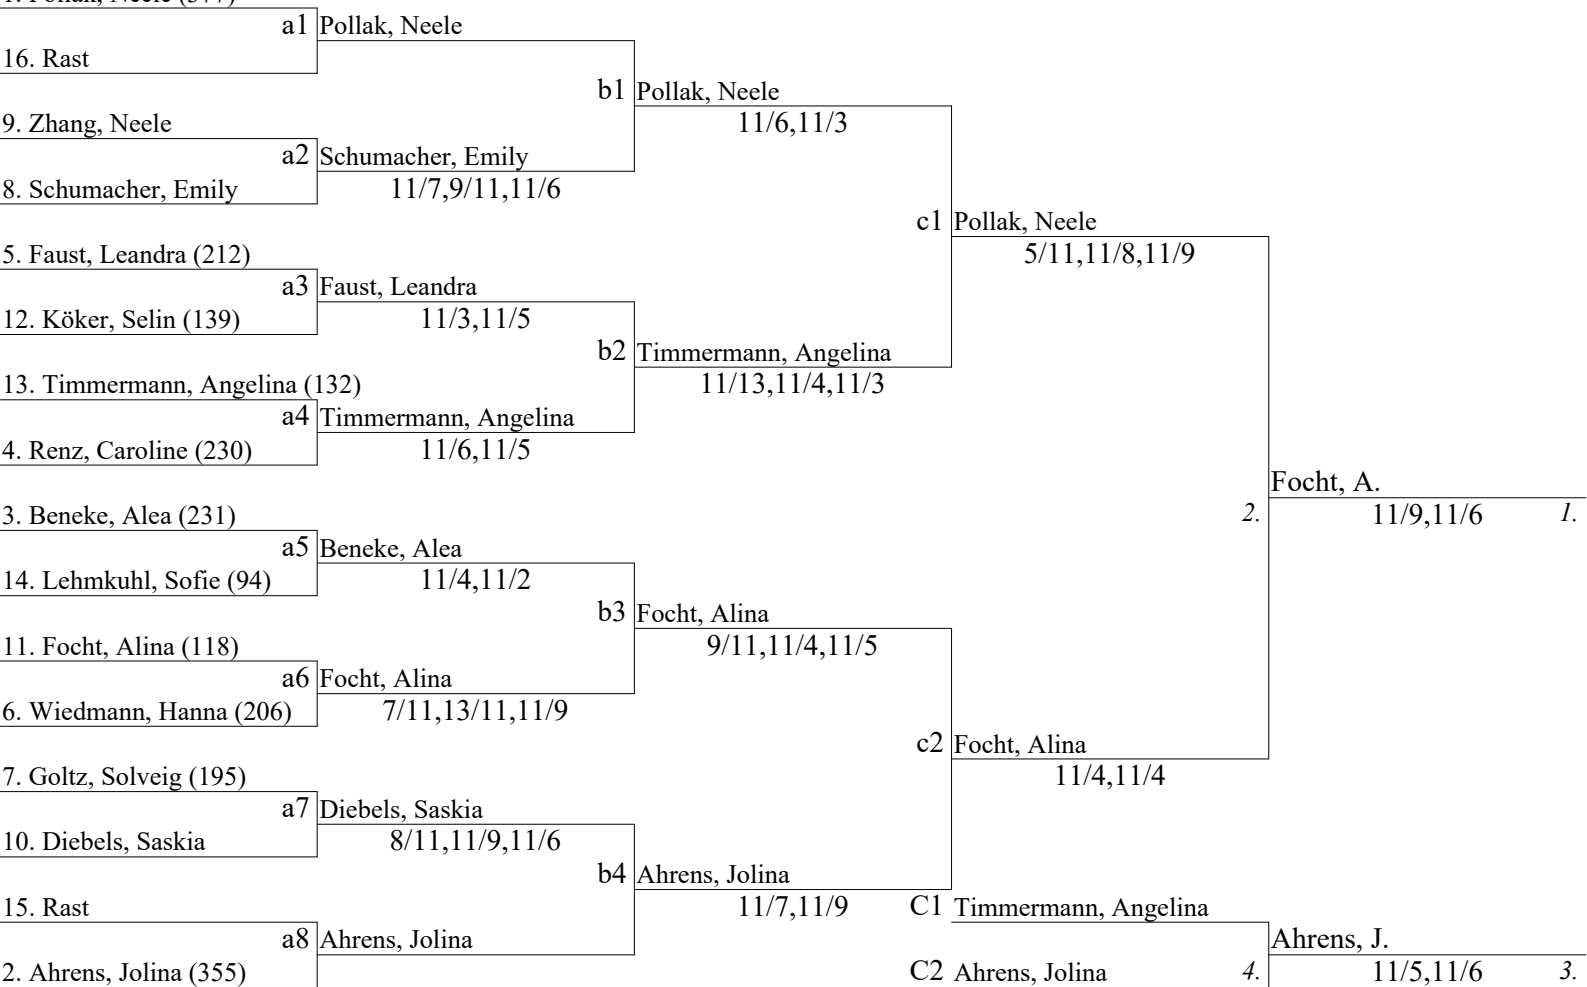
1. Pollak, Neele (377)
a1 Pollak, Neele
16. Rast
b1 Pollak, Neele
11/6,11/3
9. Zhang, Neele
a2 Schumacher, Emily
11/7,9/11,11/6
8. Schumacher, Emily
c1 Pollak, Neele
5/11,11/8,11/9
5. Faust, Leandra (212)
a3 Faust, Leandra
11/3,11/5
12. Köker, Selin (139)
b2 Timmermann, Angelina
11/13,11/4,11/3
13. Timmermann, Angelina (132)
a4 Timmermann, Angelina
11/6,11/5
4. Renz, Caroline (230)
Focht, A.
11/9,11/6
2.
1.
3. Beneke, Alea (231)
a5 Beneke, Alea
11/4,11/2
14. Lehmkuhl, Sofie (94)
b3 Focht, Alina
9/11,11/4,11/5
11. Focht, Alina (118)
a6 Focht, Alina
7/11,13/11,11/9
6. Wiedmann, Hanna (206)
c2 Focht, Alina
11/4,11/4
7. Goltz, Solveig (195)
a7 Diebels, Saskia
8/11,11/9,11/6
10. Diebels, Saskia
b4 Ahrens, Jolina
11/7,11/9
15. Rast
a8 Ahrens, Jolina
2. Ahrens, Jolina (355)
C1 Timmermann, Angelina
C2 Ahrens, Jolina
Ahrens, J.
11/5,11/6
4.
3.